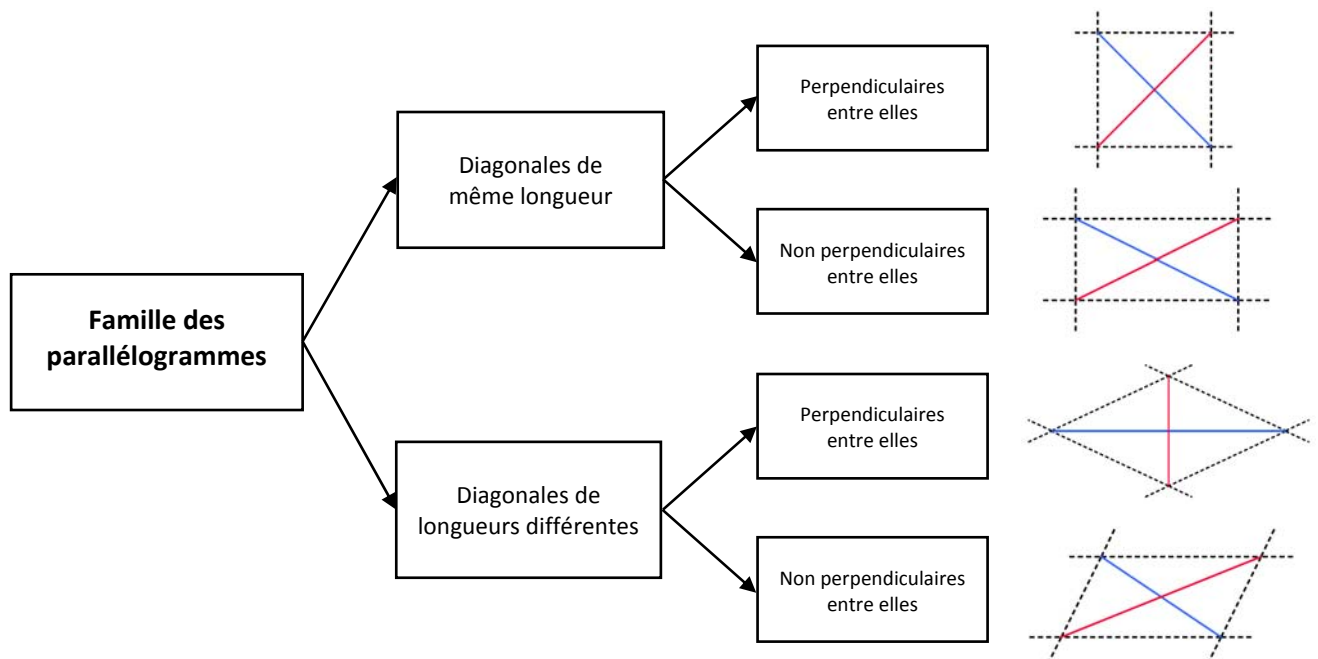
Famille des parallélogrammes

Diagonales de même longueur

Perpendiculaires entre elles

Non perpendiculaires entre elles

Diagonales de longueurs différentes

Perpendiculaires entre elles

Non perpendiculaires entre elles